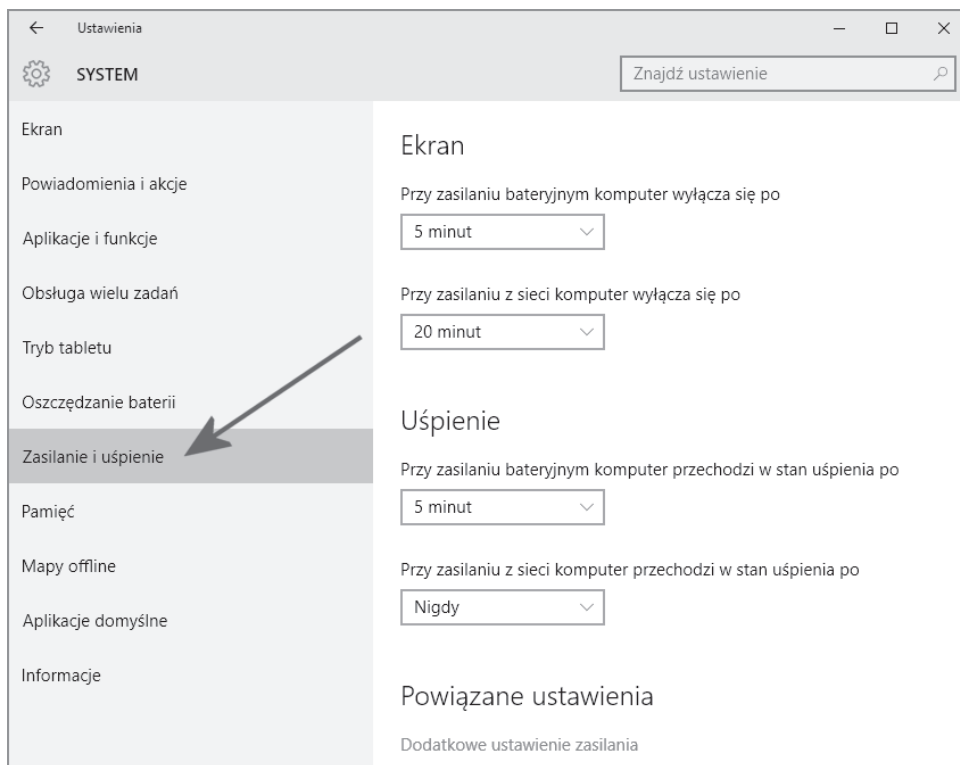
Ustawienia

SYSTEM

Znajdź ustawienie

Ekran

Powiadomienia i akcje

Aplikacje i funkcje

Obsługa wielu zadań

Tryb tabletu

Oszczędzanie baterii

Zasilanie i uśpienie

Pamięć

Mapy offline

Aplikacje domyślne

Informacje

Ekran

Przy zasilaniu bateryjnym komputer wyłącza się po

5 minut

Przy zasilaniu z sieci komputer wyłącza się po

20 minut

Uśpienie

Przy zasilaniu bateryjnym komputer przechodzi w stan uśpienia po

5 minut

Przy zasilaniu z sieci komputer przechodzi w stan uśpienia po

Nigdy

Powiązane ustawienia

Dodatkowe ustawienie zasilania